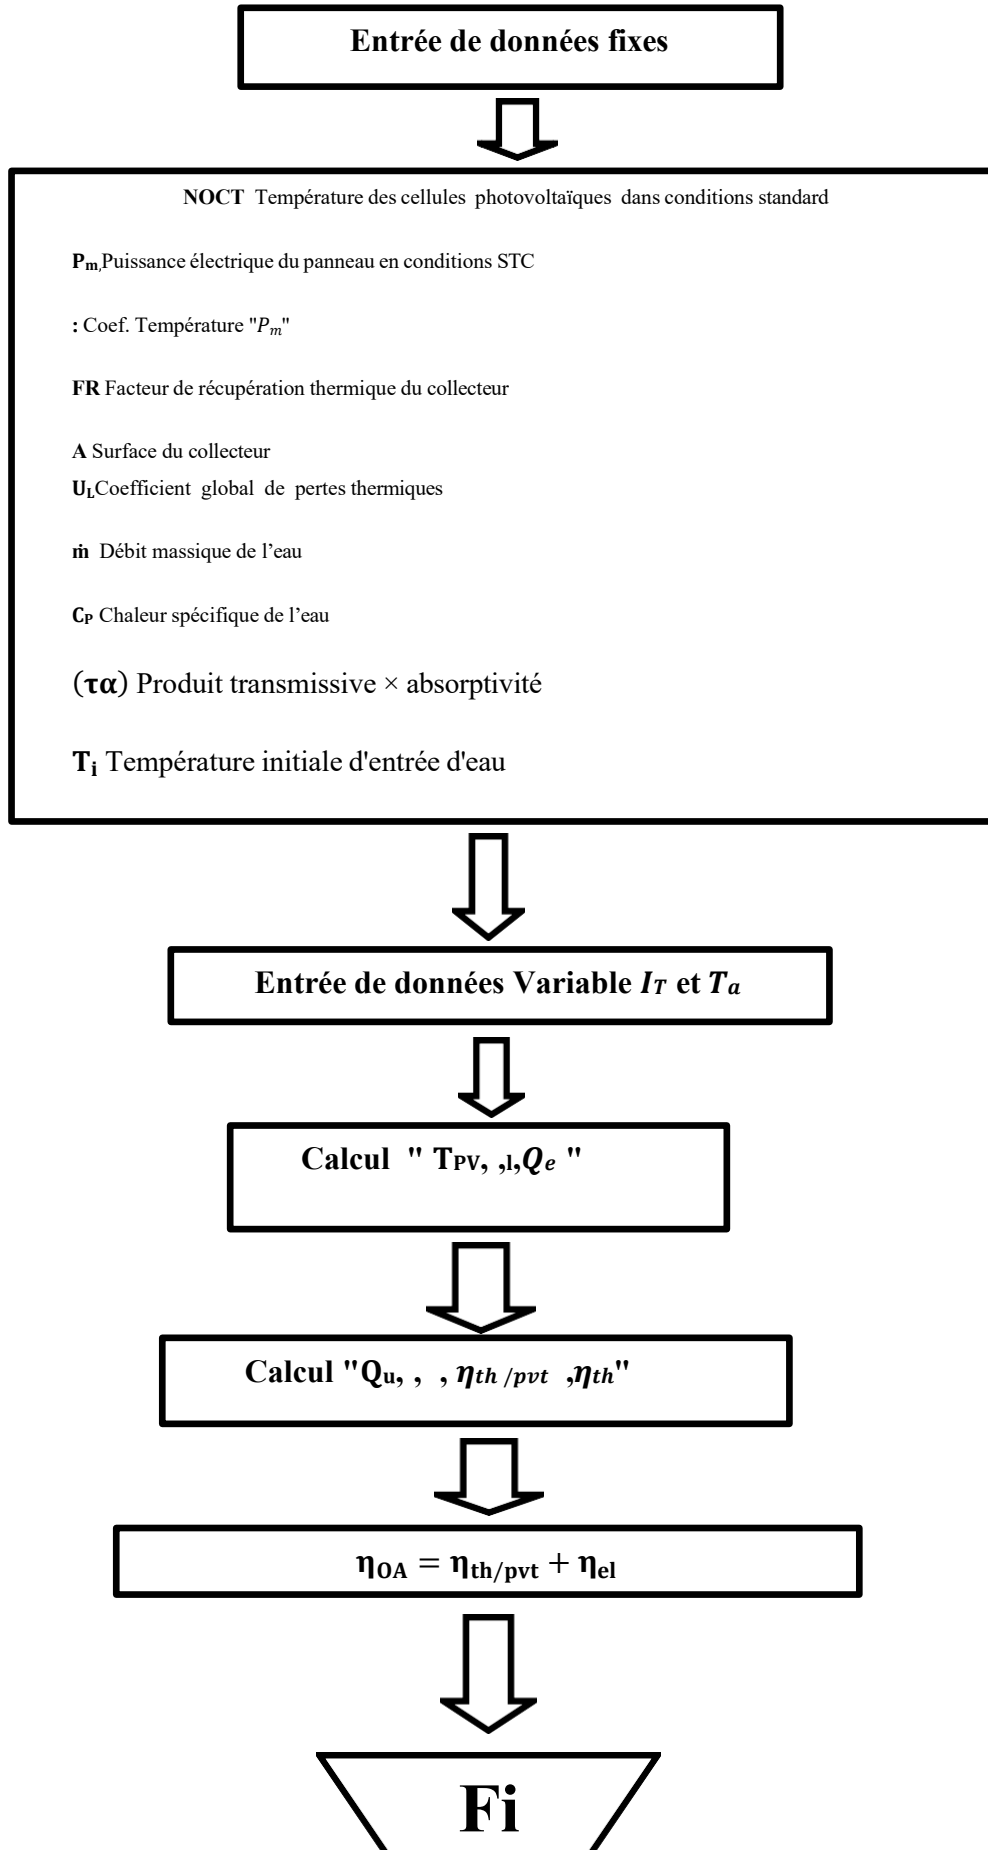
Entrée de données fixes

NOCT Température des cellules photovoltaïques dans conditions standard

$P_m$,Puissance électrique du panneau en conditions STC

: Coef. Température "$P_m$"

FR Facteur de récupération thermique du collecteur

A Surface du collecteur

$U_L$Coefficient global de pertes thermiques

ṁ Débit massique de l'eau

$C_P$ Chaleur spécifique de l'eau

$(\tau\alpha)$ Produit transmissive × absorptivité

$T_i$ Température initiale d'entrée d'eau

Entrée de données Variable $I_T$ et $T_a$

Calcul " $T_{PV}$, ,l,$Q_e$ "

Calcul "$Q_u$, , , $\eta_{th/pvt}$ ,$\eta_{th}$"

$\eta_{OA} = \eta_{th/pvt} + \eta_{el}$

Fi